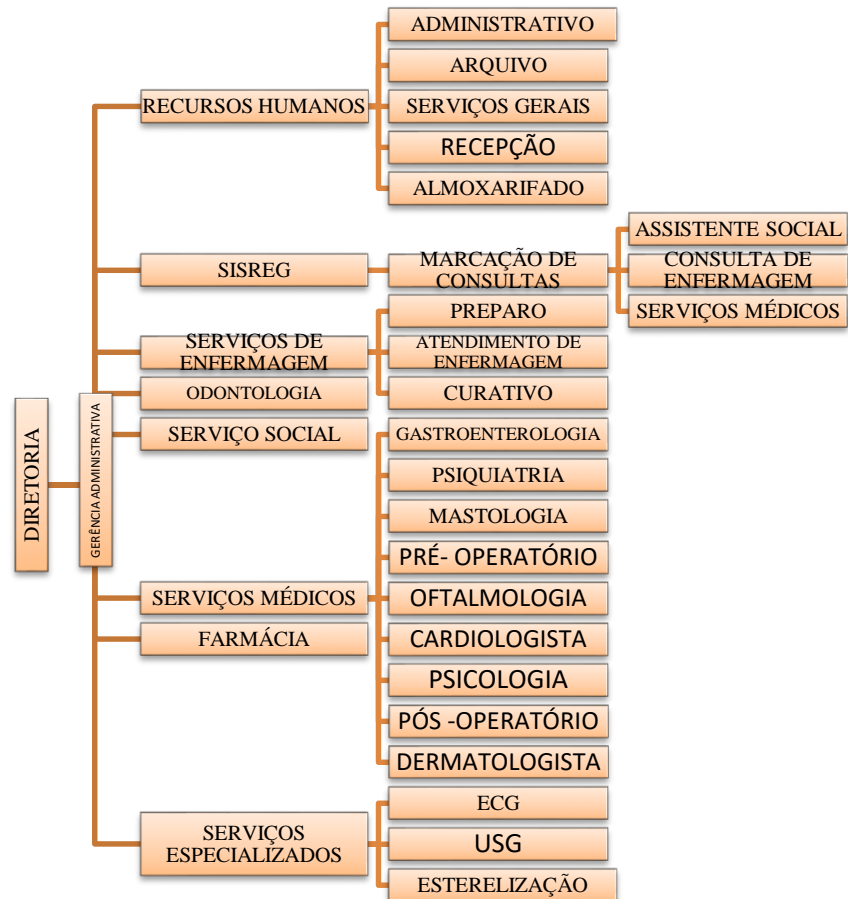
DIRETORIA

GERÊNCIA ADMINISTRATIVA

RECURSOS HUMANOS
ADMINISTRATIVO
ARQUIVO
SERVIÇOS GERAIS
RECEPÇÃO
ALMOXARIFADO

SISREG
MARCAÇÃO DE CONSULTAS
ASSISTENTE SOCIAL
CONSULTA DE ENFERMAGEM
SERVIÇOS MÉDICOS

SERVIÇOS DE ENFERMAGEM
PREPARO
ATENDIMENTO DE ENFERMAGEM
CURATIVO

ODONTOLOGIA

SERVIÇO SOCIAL

SERVIÇOS MÉDICOS
GASTROENTEROLOGIA
PSIQUIATRIA
MASTOLOGIA
PRÉ- OPERATÓRIO
OFTALMOLOGIA
CARDIOLOGISTA
PSICOLOGIA
PÓS -OPERATÓRIO
DERMATOLOGISTA

FARMÁCIA

SERVIÇOS ESPECIALIZADOS
ECG
USG
ESTERELIZAÇÃO